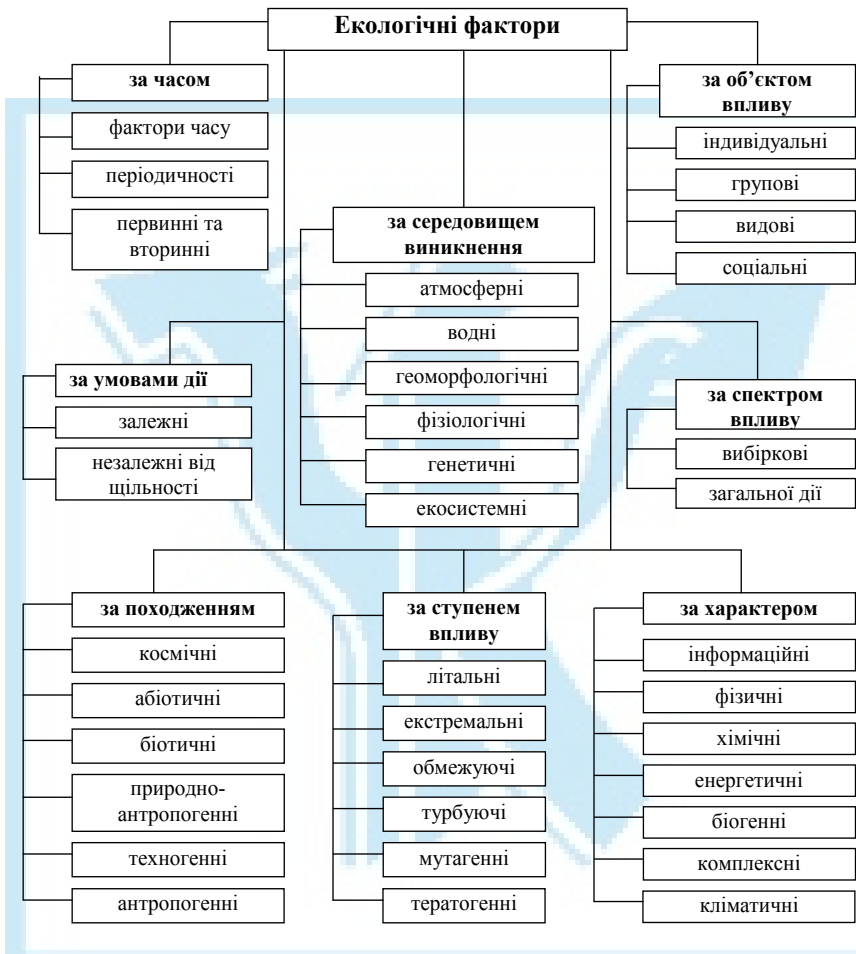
Екологічні фактори

за часом
фактори часу
періодичності
первинні та вторинні

за об'єктом впливу
індивідуальні
групові
видові
соціальні

за середовищем виникнення
атмосферні
водні
геоморфологічні
фізіологічні
генетичні
екосистемні

за умовами дії
залежні
незалежні від щільності

за спектром впливу
вибіркові
загальної дії

за походженням
космічні
абіотичні
біотичні
природно-антропогенні
техногенні
антропогенні

за ступенем впливу
літальні
екстремальні
обмежуючі
турбуючі
мутагенні
тератогенні

за характером
інформаційні
фізичні
хімічні
енергетичні
біогенні
комплексні
кліматичні